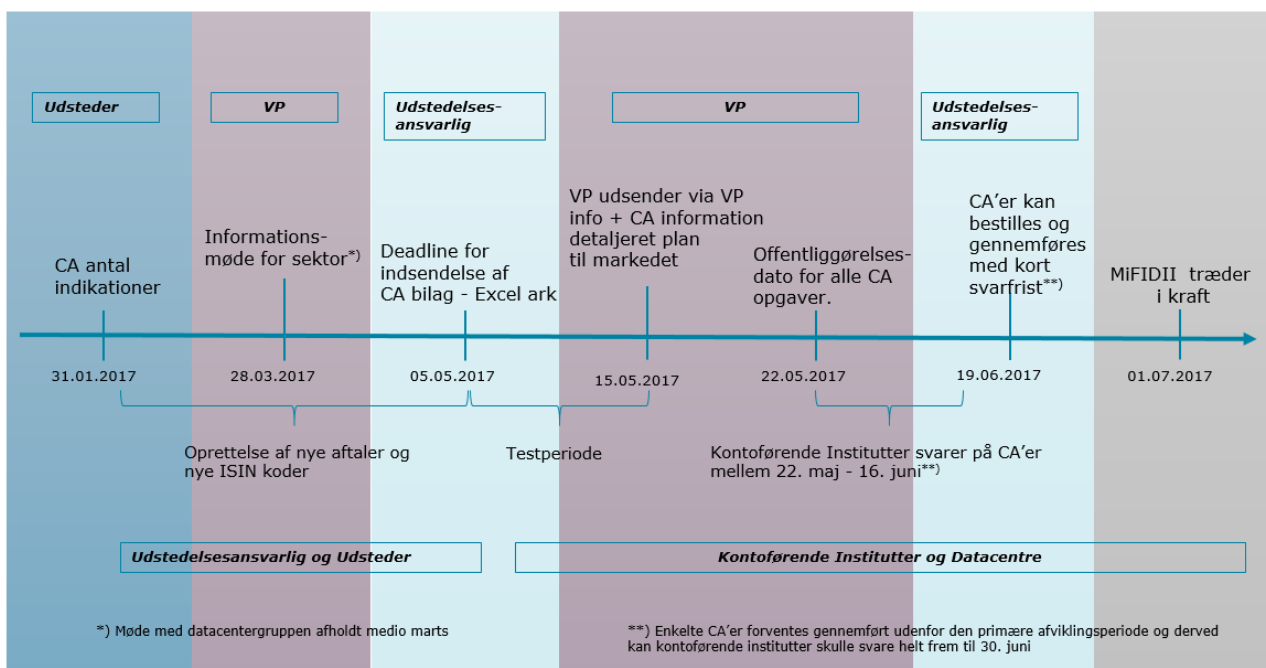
Udsteder

VP

Udstedelsesansvarlig

VP

Udstedelsesansvarlig

CA antal indikationer

Informationsmøde for sektor*)

Deadline for indsendelse af CA bilag - Excel ark

VP udsender via VP info + CA information detaljeret plan til markedet

Offentliggørelsesdato for alle CA opgaver.

CA'er kan bestilles og gennemføres med kort svarfrist**)

MiFIDII træder i kraft

31.01.2017

28.03.2017

05.05.2017

15.05.2017

22.05.2017

19.06.2017

01.07.2017

Oprettelse af nye aftaler og nye ISIN koder

Testperiode

Kontoførende Institutter svarer på CA'er mellem 22. maj - 16. juni**)

Udstedelsesansvarlig og Udsteder

Kontoførende Institutter og Datacentre

*) Møde med datacentergruppen afholdt medio marts

**) Enkelte CA'er forventes gennemført udenfor den primære afviklingsperiode og derved kan kontoførende institutter skulle svare helt frem til 30. juni